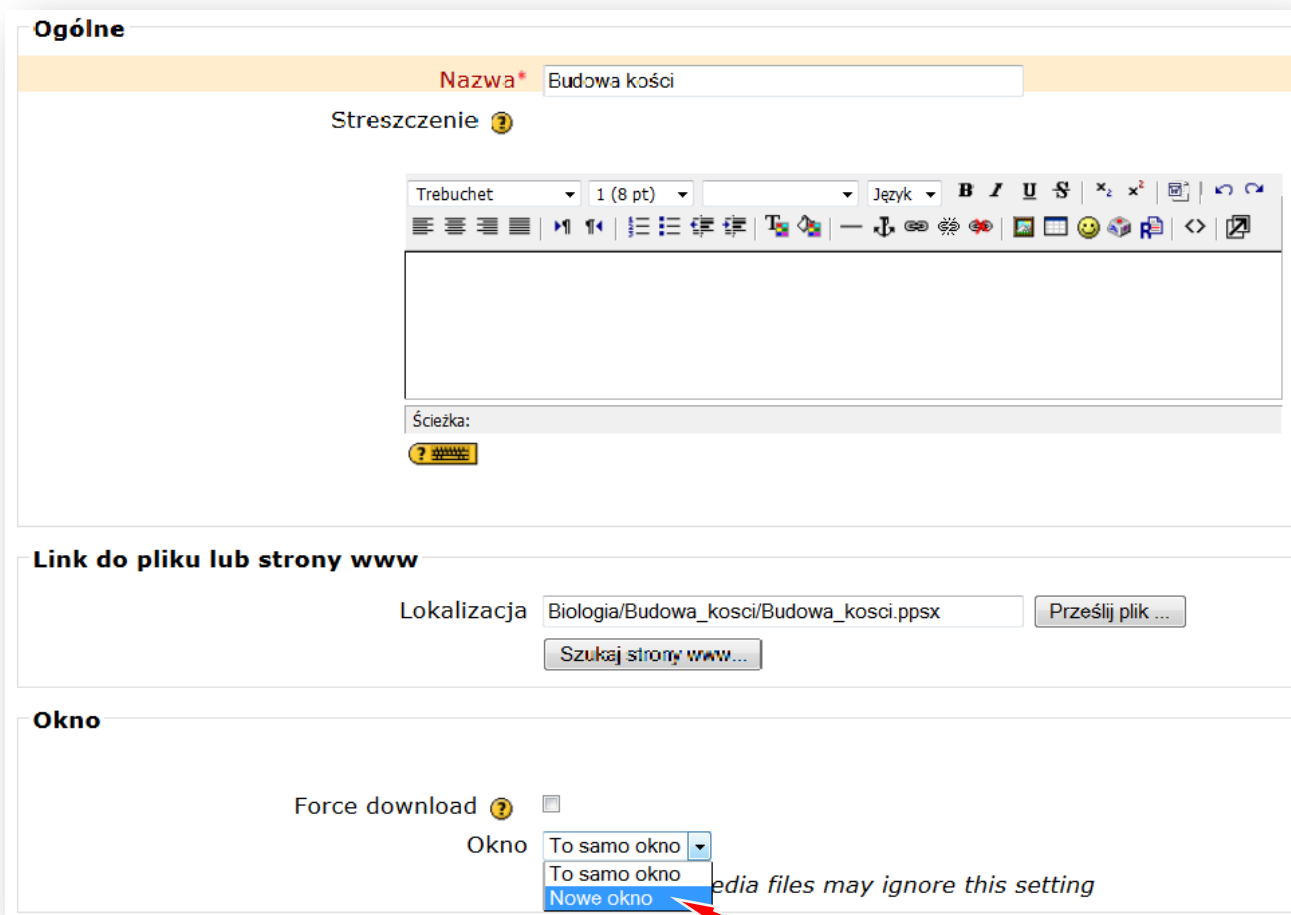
Ogólne

Nazwa* Budowa kości

Streszczenie

Trebuchet | 1 (8 pt) | Język | B I U S

Ścieżka:

Link do pliku lub strony www

Lokalizacja Biologia/Budowa_kosci/Budowa_kosci.ppsx Prześlij plik ...

Szukaj strony www...

Okno

Force download

Okno To samo okno

To samo okno
Nowe okno

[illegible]edia files may ignore this setting